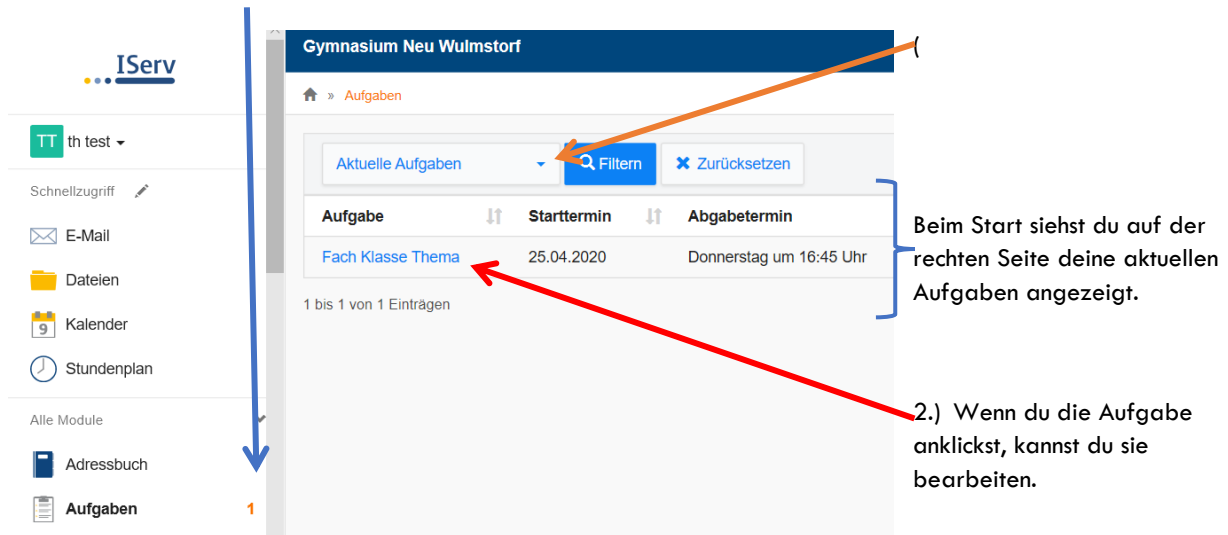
IServ

TT th test

Schnellzugriff

E-Mail

Dateien

9 Kalender

Stundenplan

Alle Module

Adressbuch

Aufgaben 1

Gymnasium Neu Wulmstorf

» Aufgaben

Aktuelle Aufgaben

Filtern

Zurücksetzen

| Aufgabe | Starttermin | Abgabetermin |
|---|---|---|
| Fach Klasse Thema | 25.04.2020 | Donnerstag um 16:45 Uhr |

1 bis 1 von 1 Einträgen

(

Beim Start siehst du auf der rechten Seite deine aktuellen Aufgaben angezeigt.

2.) Wenn du die Aufgabe anklickst, kannst du sie bearbeiten.